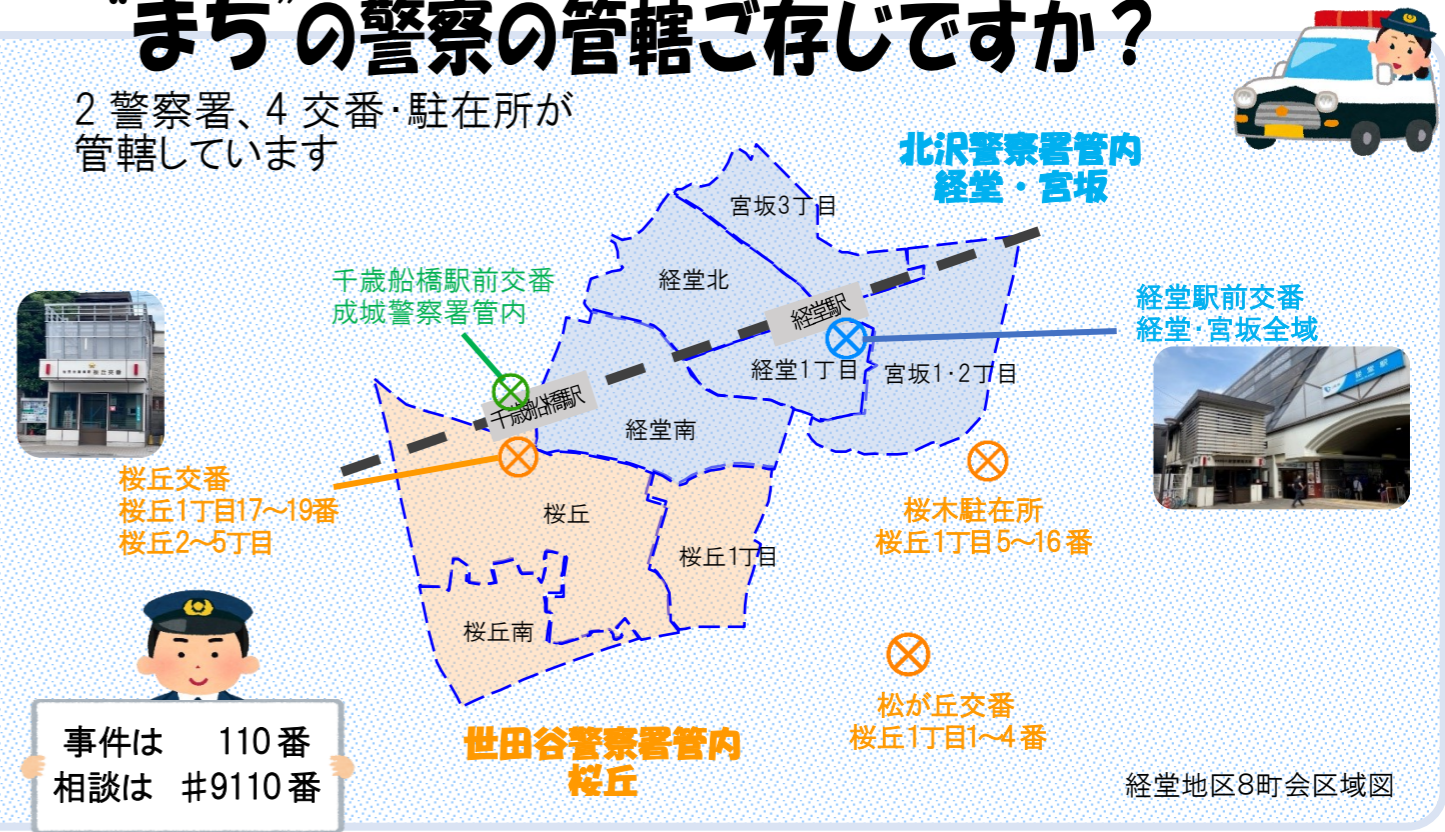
"まち"の警察の管轄ご存じですか？

2 警察署、4 交番･駐在所が管轄しています

北沢警察署管内
経堂・宮坂

宮坂3丁目

千歳船橋駅前交番
成城警察署管内

経堂北

経堂駅

経堂駅前交番
経堂･宮坂全域

経堂1丁目

宮坂1･2丁目

千歳船橋駅

経堂南

桜丘交番
桜丘1丁目17～19番
桜丘2～5丁目

桜丘

桜木駐在所
桜丘1丁目5～16番

桜丘1丁目

桜丘南

松が丘交番
桜丘1丁目1～4番

事件は　110番
相談は　＃9110番

世田谷警察署管内
桜丘

経堂地区8町会区域図